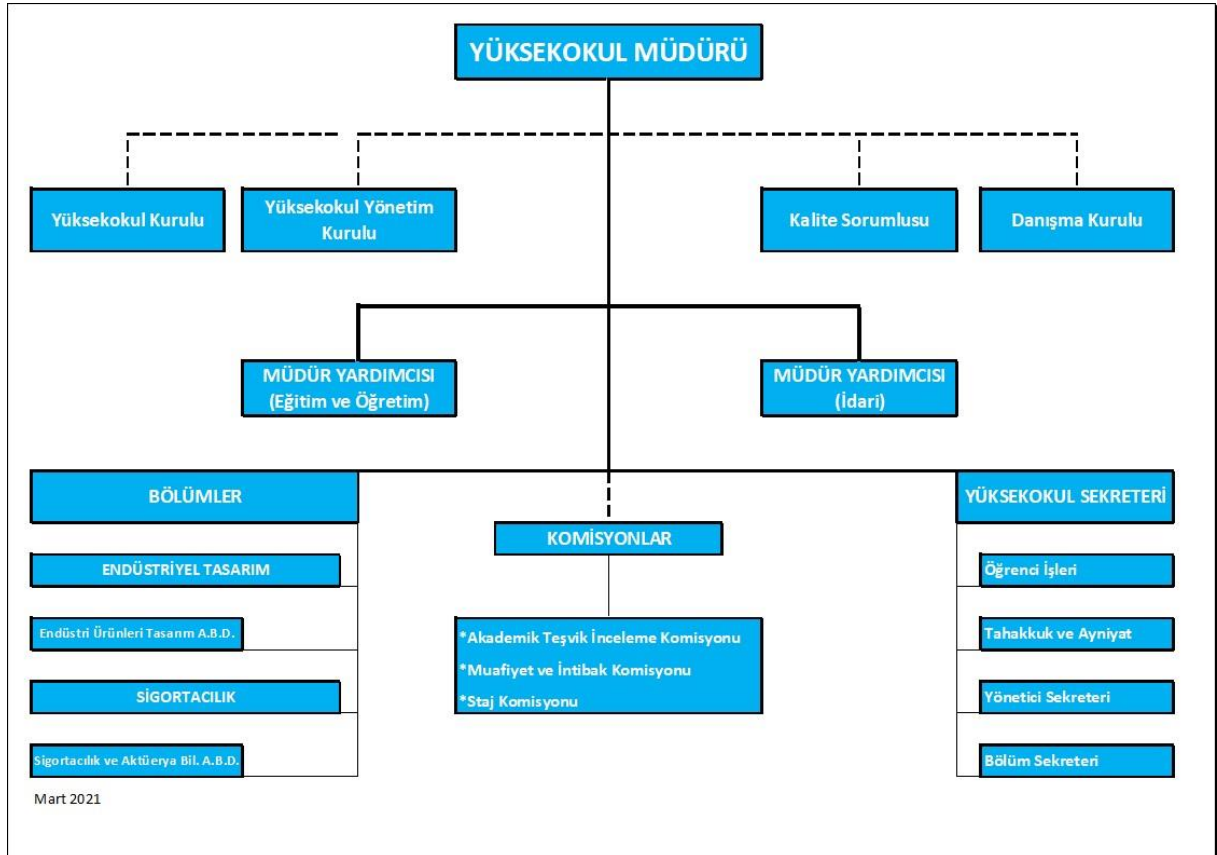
YÜKSEKOKUL MÜDÜRÜ

Yüksekokul Kurulu

Yüksekokul Yönetim Kurulu

Kalite Sorumlusu

Danışma Kurulu

MÜDÜR YARDIMCISI (Eğitim ve Öğretim)

MÜDÜR YARDIMCISI (İdari)

BÖLÜMLER

ENDÜSTRİYEL TASARIM

Endüstri Ürünleri Tasarım A.B.D.

SİGORTACILIK

Sigortacılık ve Aktüerya Bil. A.B.D.

KOMİSYONLAR

*Akademik Teşvik İnceleme Komisyonu
*Muafiyet ve İntibak Komisyonu
*Staj Komisyonu

YÜKSEKOKUL SEKRETERİ

Öğrenci İşleri

Tahakkuk ve Ayniyat

Yönetici Sekreteri

Bölüm Sekreteri

Mart 2021